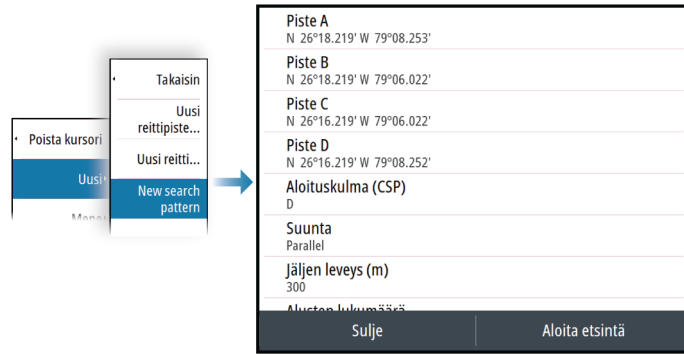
Poista kursori

Uusi

Mene

Takaisin

Uusi reittipiste...

Uusi reitti...

New search pattern

Piste A
N 26°18.219' W 79°08.253'

Piste B
N 26°18.219' W 79°06.022'

Piste C
N 26°16.219' W 79°06.022'

Piste D
N 26°16.219' W 79°08.252'

Aloituskulma (CSP)
D

Suunta
Parallel

Jäljen leveys (m)
300

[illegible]

Sulje

Aloita etsintä